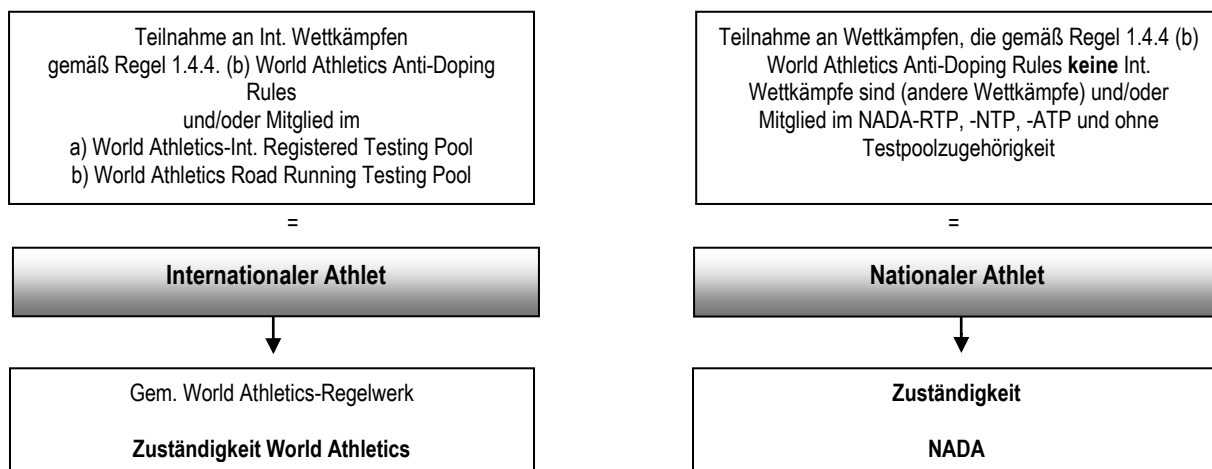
Teilnahme an Int. Wettkämpfen gemäß Regel 1.4.4. (b) World Athletics Anti-Doping Rules
und/oder Mitglied im
a) World Athletics-Int. Registered Testing Pool
b) World Athletics Road Running Testing Pool

=

Internationaler Athlet

Gem. World Athletics-Regelwerk

Zuständigkeit World Athletics

Teilnahme an Wettkämpfen, die gemäß Regel 1.4.4 (b) World Athletics Anti-Doping Rules keine Int. Wettkämpfe sind (andere Wettkämpfe) und/oder Mitglied im NADA-RTP, -NTP, -ATP und ohne Testpoolzugehörigkeit

=

Nationaler Athlet

Zuständigkeit

NADA